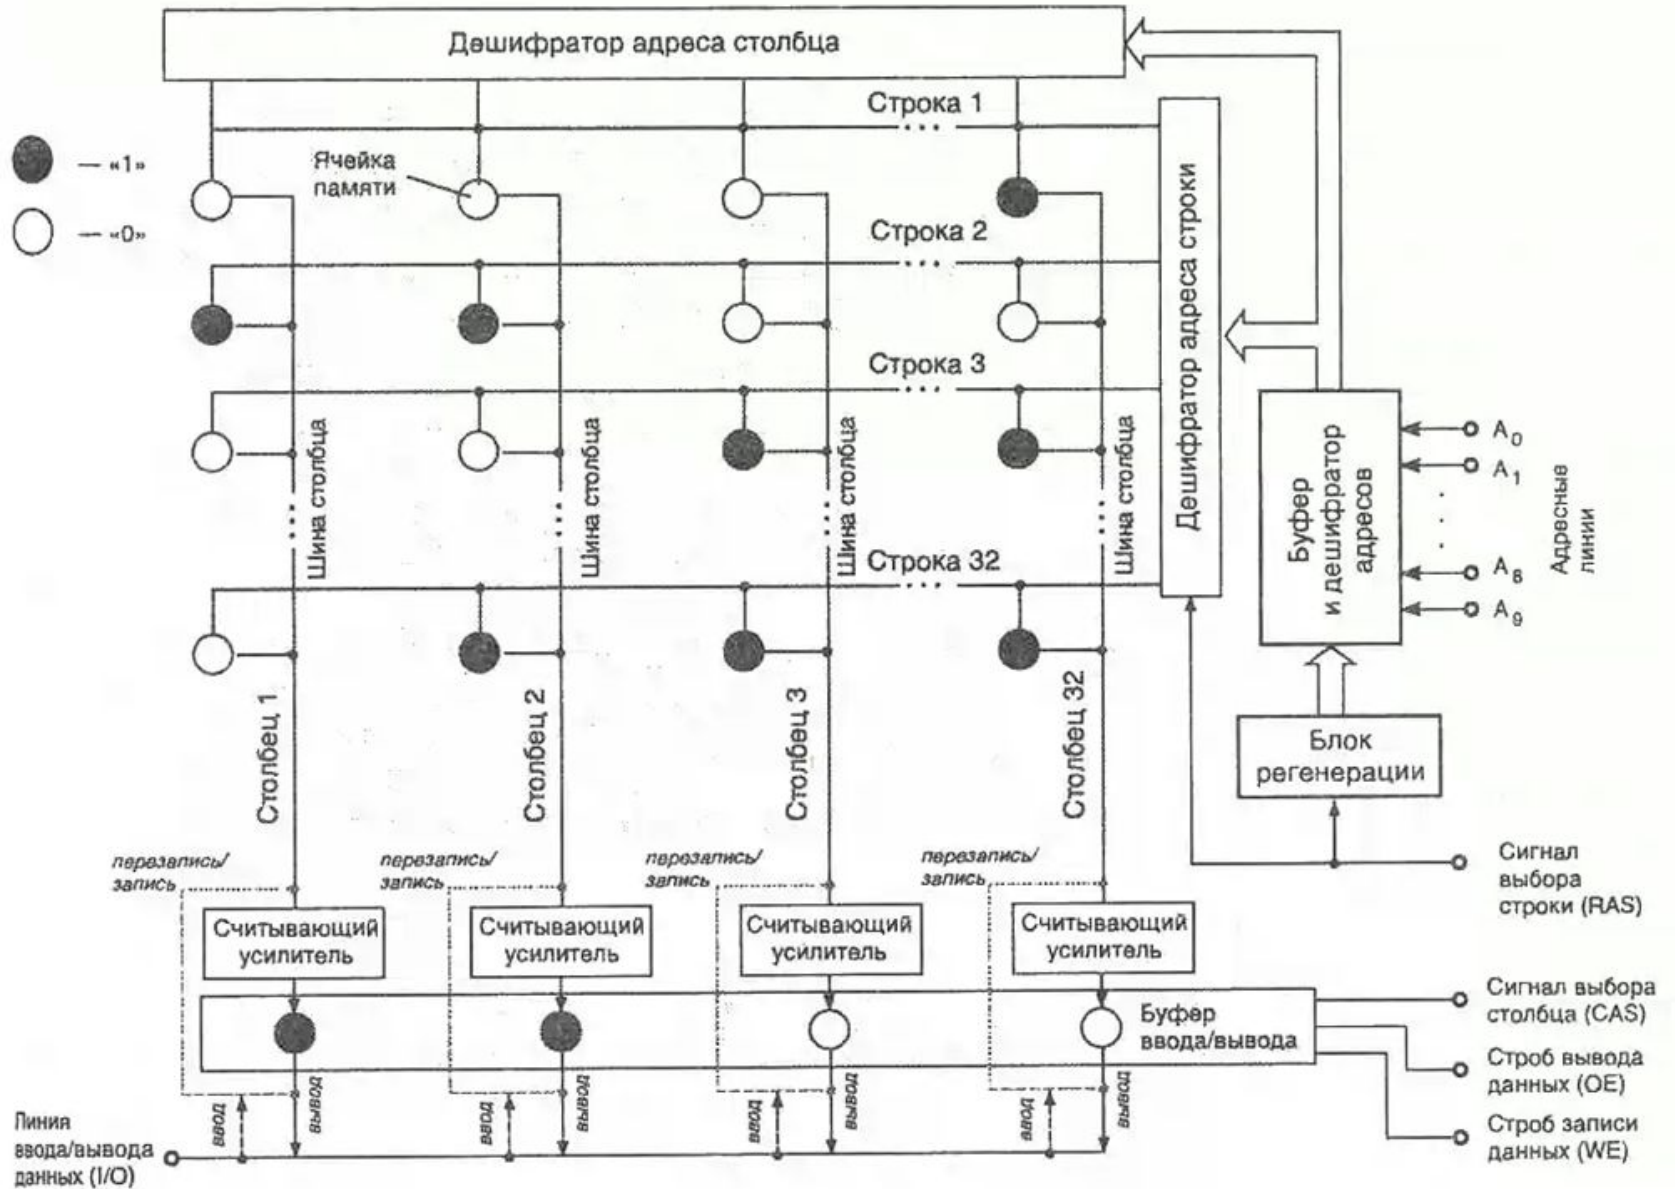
Дешифратор адреса столбца

— «1»

— «0»

Строка 1

Ячейка памяти

Строка 2

Строка 3

Строка 32

Шина столбца

Шина столбца

Шина столбца

Шина столбца

Дешифратор адреса строки

Буфер и дешифратор адресов

$A_0$

$A_1$

$A_8$

$A_9$

Адресные линии

Столбец 1

Столбец 2

Столбец 3

Столбец 32

Блок регенерации

перезапись/ запись

перезапись/ запись

перезапись/ запись

перезапись/ запись

Сигнал выбора строки (RAS)

Считывающий усилитель

Считывающий усилитель

Считывающий усилитель

Считывающий усилитель

Буфер ввода/вывода

Сигнал выбора столбца (CAS)

Строб вывода данных (OE)

Строб записи данных (WE)

ввод

вывод

ввод

вывод

ввод

вывод

ввод

вывод

Линия ввода/вывода данных (I/O)